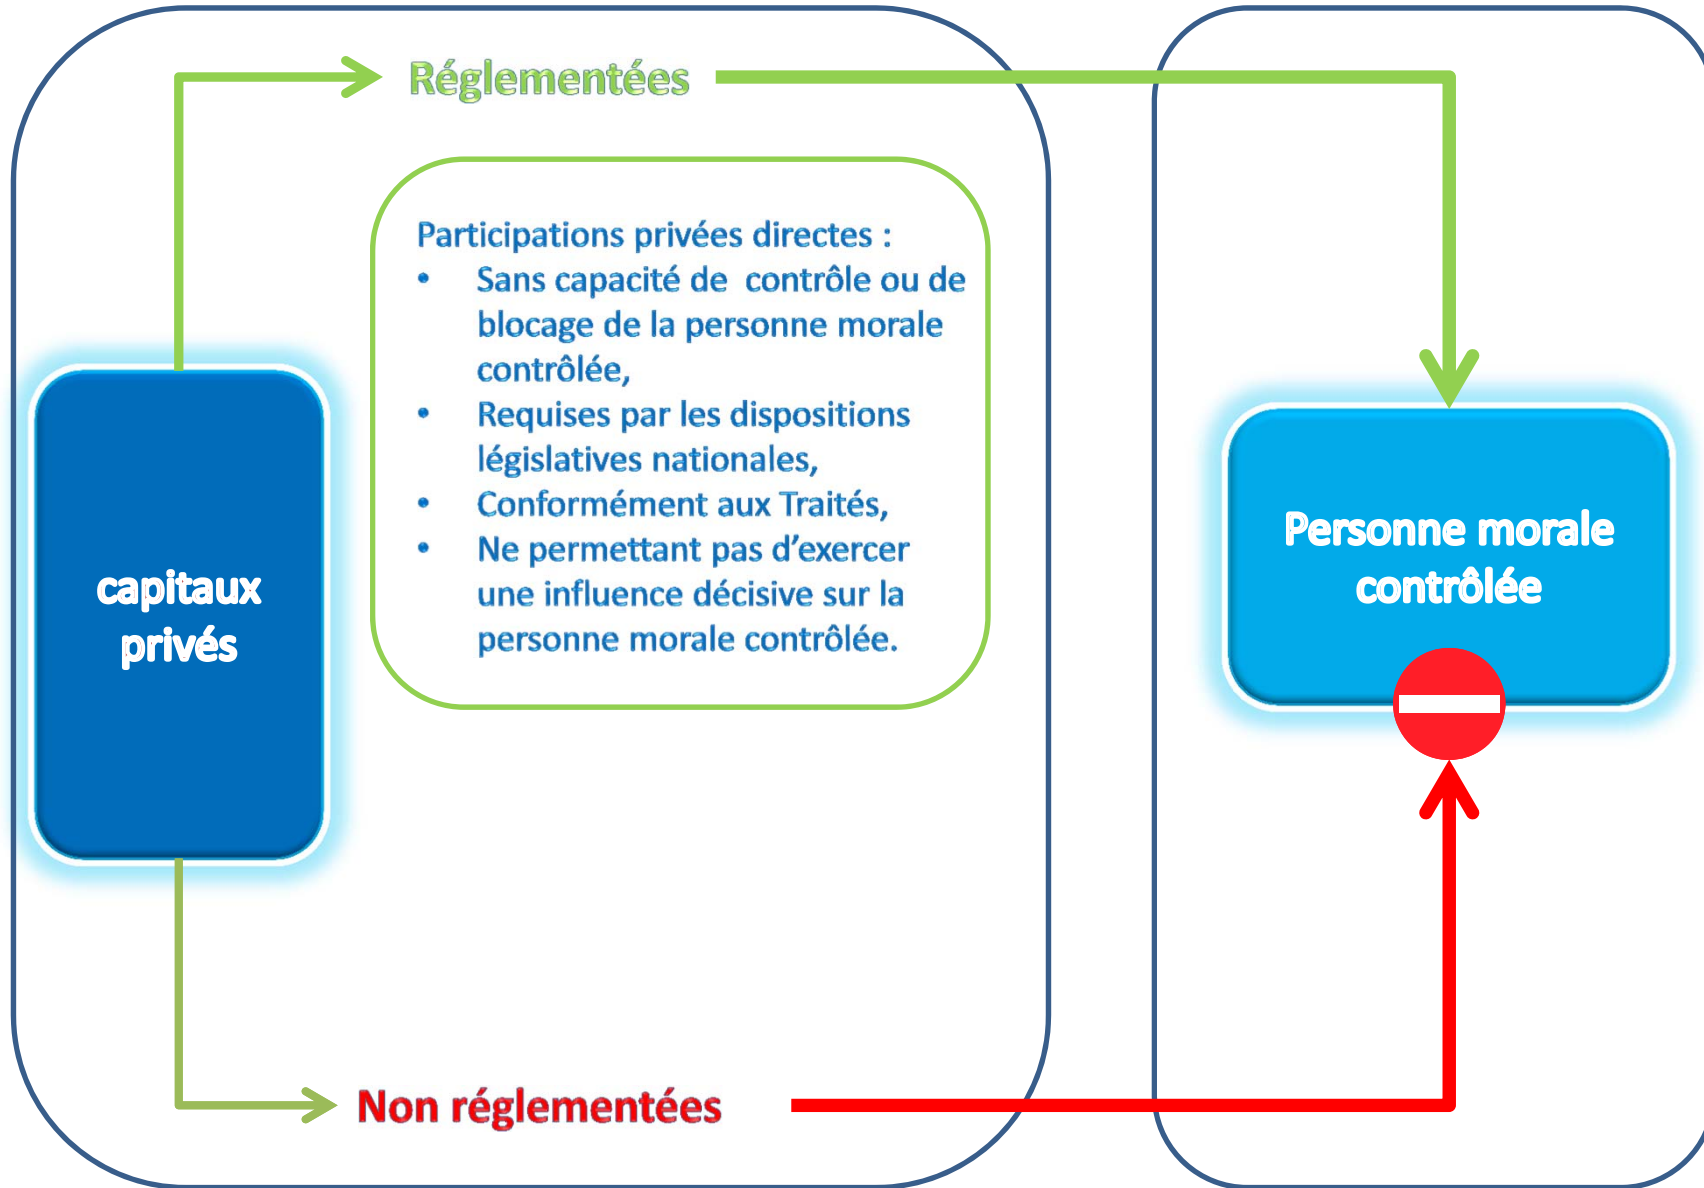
Réglementées

Participations privées directes :
• Sans capacité de contrôle ou de blocage de la personne morale contrôlée,
• Requises par les dispositions législatives nationales,
• Conformément aux Traités,
• Ne permettant pas d'exercer une influence décisive sur la personne morale contrôlée.

capitaux privés

Personne morale contrôlée

Non réglementées